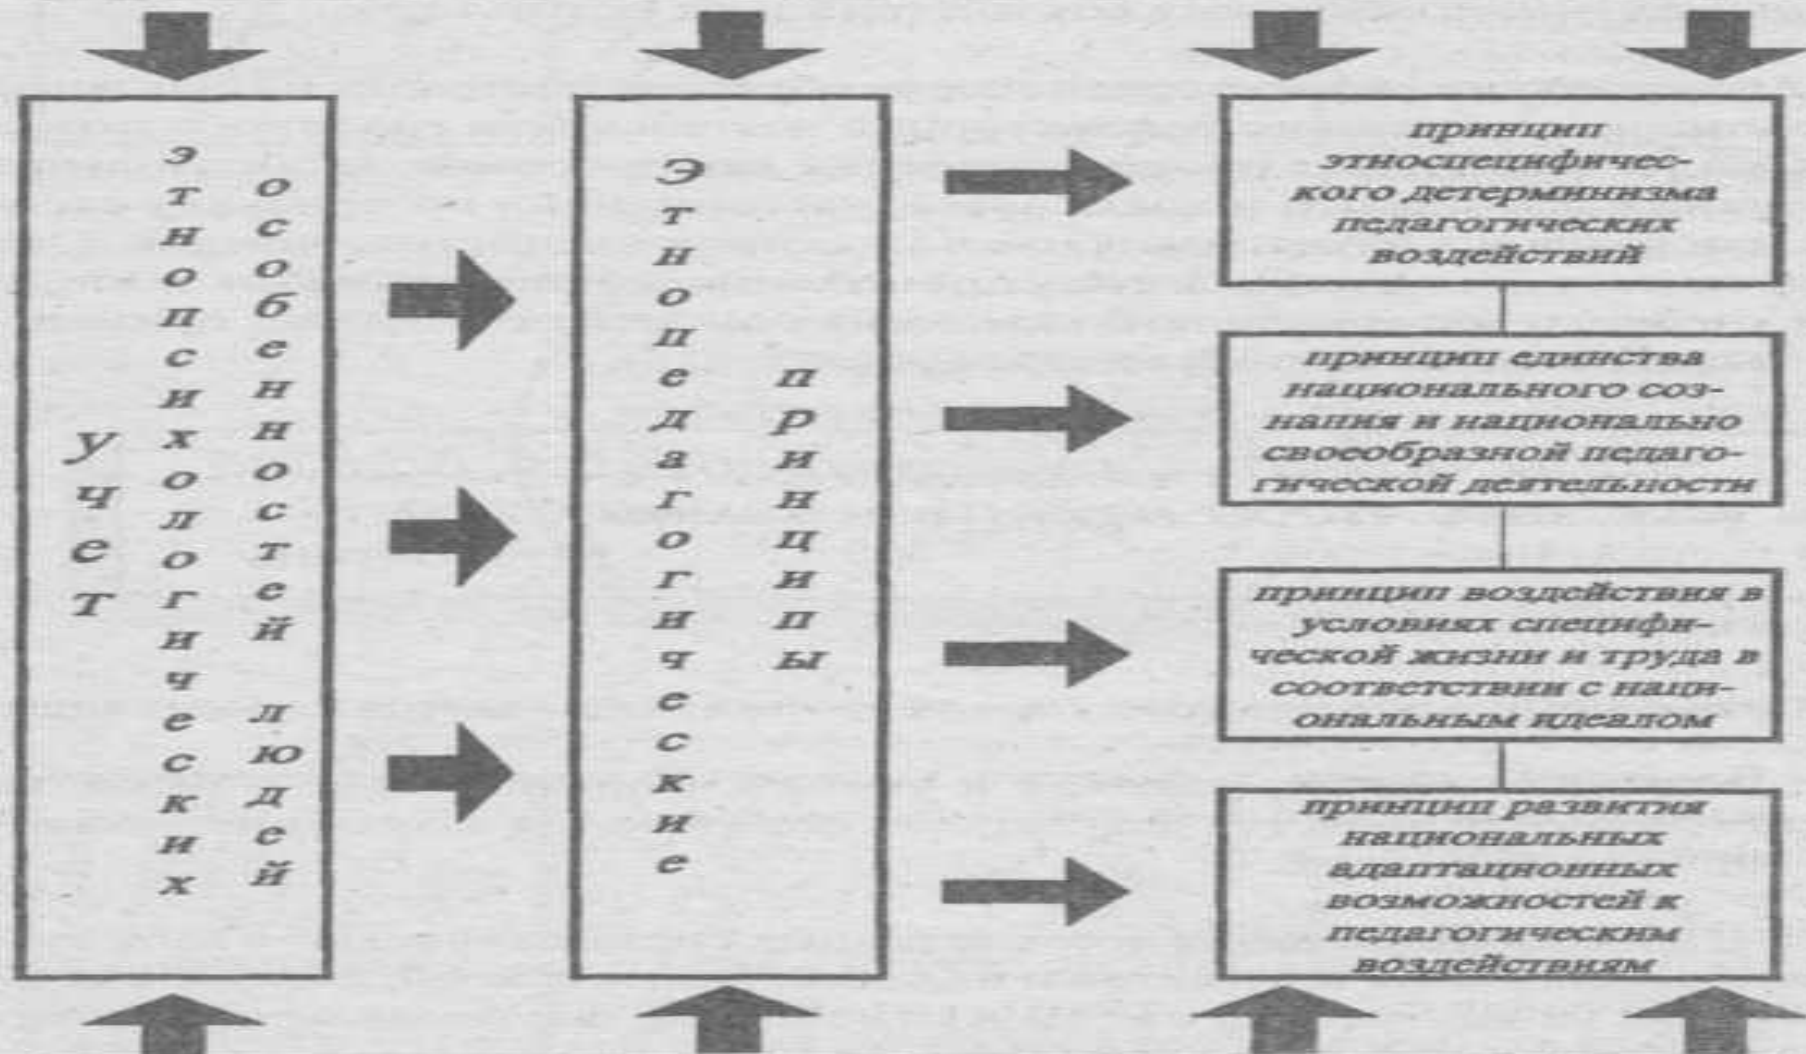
Учет этнопсихологических особенностей людей

Этнопедагогические принципы

принцип этноспецифического детерминизма педагогических воздействий

принцип единства национального сознания и национально своеобразной педагогической деятельности

принцип воздействия в условиях специфической жизни и труда в соответствии с национальным идеалом

принцип развития национальных адаптационных возможностей к педагогическим воздействиям